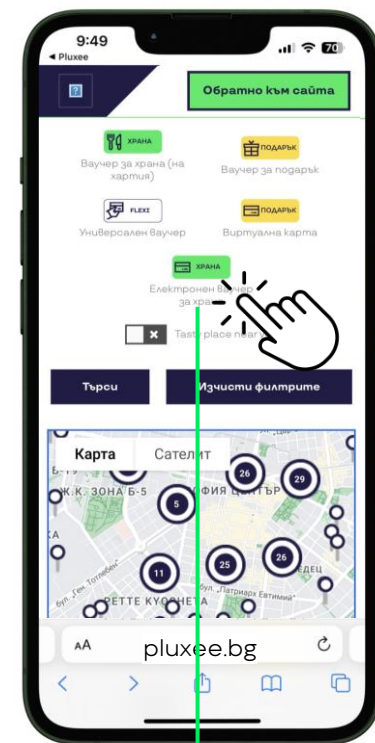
9:49
◂ Pluxee
70

Обратно към сайта

ХРАНА
Ваучер за храна (на хартия)

ПОДАРЪК
Ваучер за подарък

FLEXI
Универсален ваучер

ПОДАРЪК
Виртуална карта

ХРАНА
Електронен ва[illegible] за хра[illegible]

Tasty place near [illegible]

Търси

Изчисти филтрите

Карта
Сателит

Ж.К. ЗОНА Б-5
ОФИЯ ЦЕНТЪР
бул. Ген. Тотлебен
ЛЕДЕЦ
бул. Патриарх Евтимий
РЕТТЕ КУОНЕТА
26
29
5
26
11
25

AA
pluxee.bg